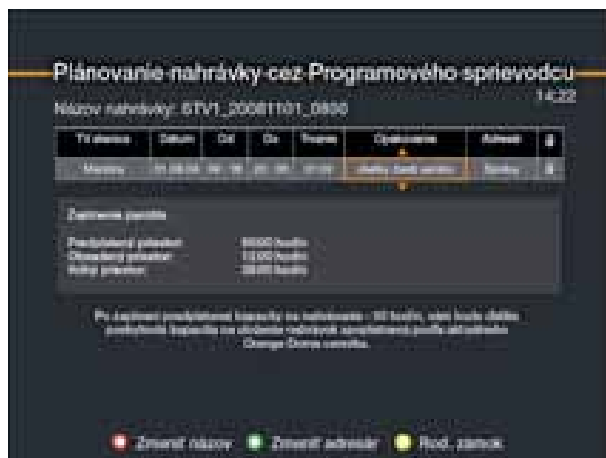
Plánovanie nahrávky cez Programového sprievodcu

14:22

Názov nahrávky: STV1_20081101_0800

| TV stanica | Dátum | Od | Do | Trvanie | Opakovanie | Adresár | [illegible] |
|---|---|---|---|---|---|---|---|
| Markíza | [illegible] | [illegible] | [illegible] | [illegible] | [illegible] | Správy | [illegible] |

Zaplnenie pamäte

Predplatený priestor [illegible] hodín
Obsadený priestor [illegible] hodín
Voľný priestor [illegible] hodín

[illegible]

Zmeniť názov Zmeniť adresár Rod. zámok